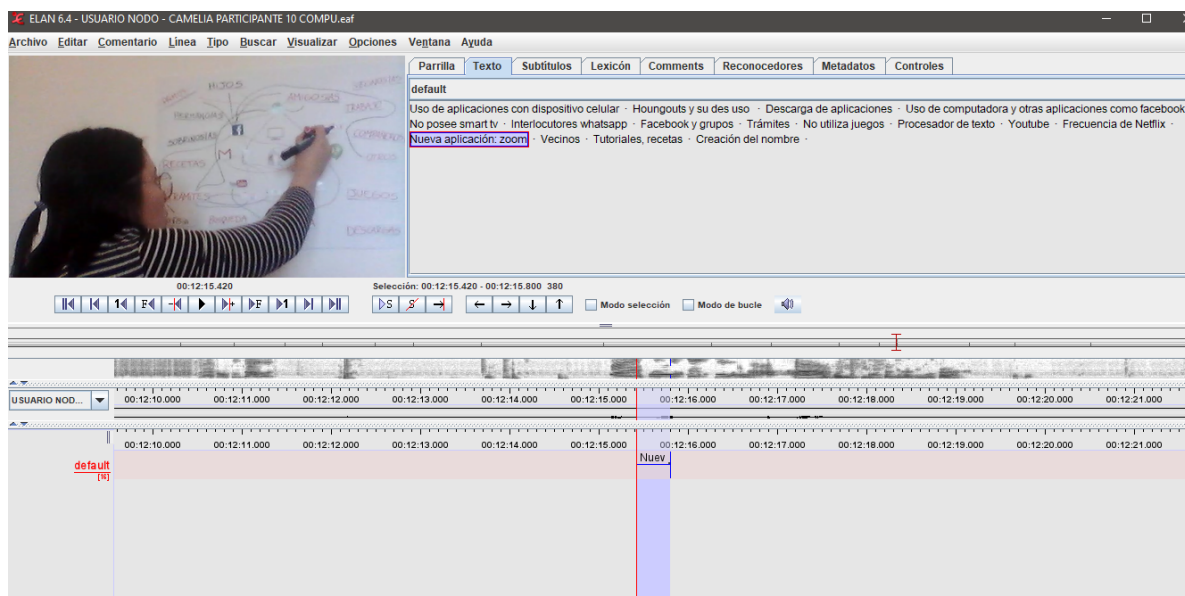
ELAN 6.4 - USUARIO NODO - CAMELIA PARTICIPANTE 10 COMPU.eaf

Archivo Editar Comentario Línea Tipo Buscar Visualizar Opciones Ventana Ayuda

HIJOS
AMIGOS
VECINOS
TRAMITES
RECETAS
JUEGOS
DESCARGAS

Parrilla Texto Subtítulos Lexicón Comments Reconocedores Metadatos Controles

default

Uso de aplicaciones con dispositivo celular · Houngouts y su des uso · Descarga de aplicaciones · Uso de computadora y otras aplicaciones como facebook · No posee smart tv · Interlocutores whatsapp · Facebook y grupos · Trámites · No utiliza juegos · Procesador de texto · Youtube · Frecuencia de Netflix · Nueva aplicación: zoom · Vecinos · Tutoriales, recetas · Creación del nombre ·

00:12:15.420

Selección: 00:12:15.420 - 00:12:15.800 380

Modo selección Modo de bucle

USUARIO NOD...

00:12:10.000 00:12:11.000 00:12:12.000 00:12:13.000 00:12:14.000 00:12:15.000 00:12:16.000 00:12:17.000 00:12:18.000 00:12:19.000 00:12:20.000 00:12:21.000

00:12:10.000 00:12:11.000 00:12:12.000 00:12:13.000 00:12:14.000 00:12:15.000 00:12:16.000 00:12:17.000 00:12:18.000 00:12:19.000 00:12:20.000 00:12:21.000

default
[9]

Nuev